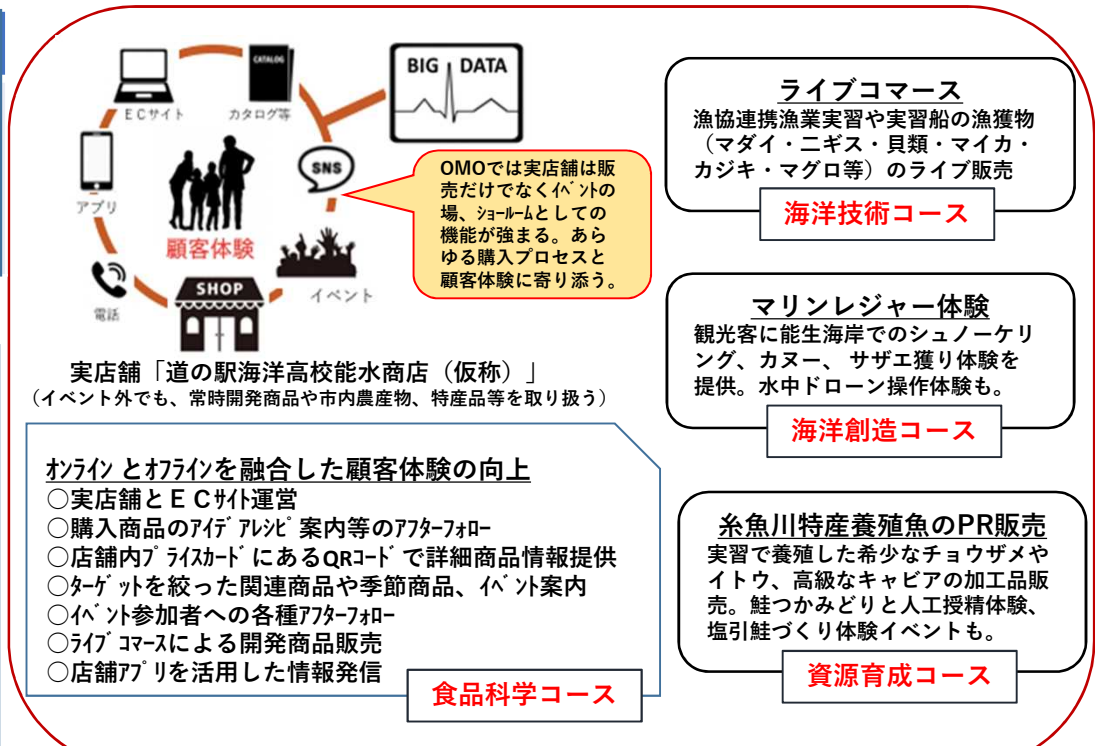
ECサイト
CATALOG
カタログ等
BIG DATA
アプリ
SNS
顧客体験
電話
SHOP
イベント

OMOでは実店舗は販売だけでなくイベントの場、ショールームとしての機能が強まる。あらゆる購入プロセスと顧客体験に寄り添う。

実店舗「道の駅海洋高校能水商店（仮称）」
（イベント外でも、常時開発商品や市内農産物、特産品等を取り扱う）

オンライン とオフラインを融合した顧客体験の向上
○実店舗とＥＣサイト運営
○購入商品のアイデアレシピ案内等のアフターフォロー
○店舗内プライスカードにあるQRコードで詳細商品情報提供
○ターゲットを絞った関連商品や季節商品、イベント案内
○イベント参加者への各種アフターフォロー
○ライブコマースによる開発商品販売
○店舗アプリを活用した情報発信
食品科学コース

ライブコマース
漁協連携漁業実習や実習船の漁獲物（マダイ・ニギス・貝類・マイカ・カジキ・マグロ等）のライブ販売
海洋技術コース

マリンレジャー体験
観光客に能生海岸でのシュノーケリング、カヌー、 サザエ獲り体験を提供。水中ドローン操作体験も。
海洋創造コース

糸魚川特産養殖魚のPR販売
実習で養殖した希少なチョウザメやイトウ、高級なキャビアの加工品販売。鮭つかみどりと人工授精体験、塩引鮭づくり体験イベントも。
資源育成コース